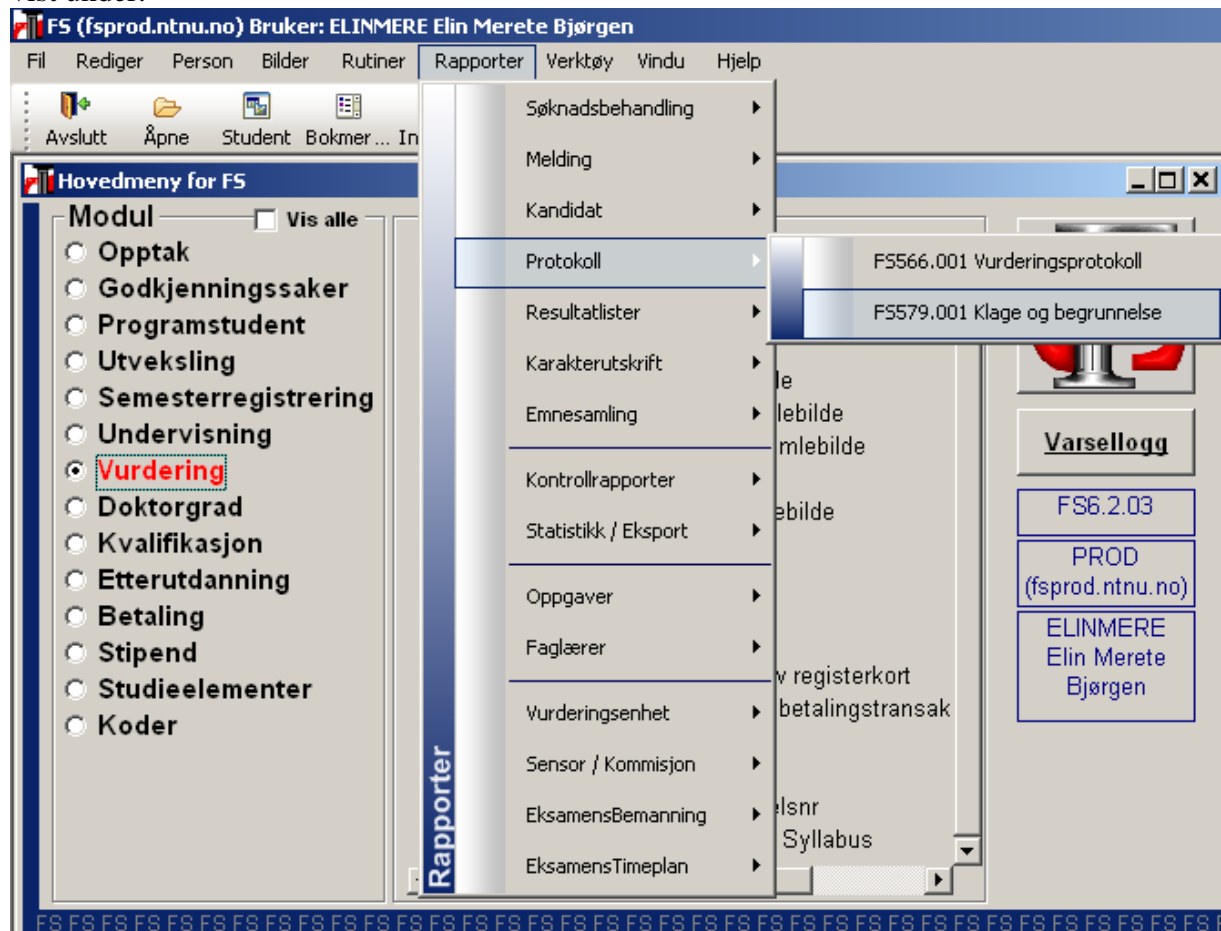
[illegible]

FS (fsprod.ntnu.no) Bruker: ELINMERE Elin Merete Bjørgen

Fil Rediger Person Bilder Rutiner Rapporter Verktøy Vindu Hjelp

Avslutt Åpne Student Bokmer... In

Hovedmeny for FS

Modul
Vis alle
Opptak
Godkjenningssaker
Programstudent
Utveksling
Semesterregistrering
Undervisning
Vurdering
Doktorgrad
Kvalifikasjon
Etterutdanning
Betaling
Stipend
Studieelementer
Koder

Rapporter
Søknadsbehandling
Melding
Kandidat
Protokoll
Resultatlister
Karakterutskrift
Emnesamling
Kontrollrapporter
Statistikk / Eksport
Oppgaver
Faglærer
Vurderingsenhet
Sensor / Kommisjon
EksamensBemanning
EksamensTimeplan

FS566.001 Vurderingsprotokoll
FS579.001 Klage og begrunnelse

le
lebilde
mlebilde
ebilde
v registerkort
betalingstransak
elsnr
Syllabus

Varsellogg
FS6.2.03
PROD
(fsprod.ntnu.no)
ELINMERE
Elin Merete
Bjørgen

FS FS FS FS FS FS FS FS FS FS FS FS FS FS FS FS FS FS FS FS FS FS FS FS FS FS FS FS FS FS FS FS FS FS FS FS FS